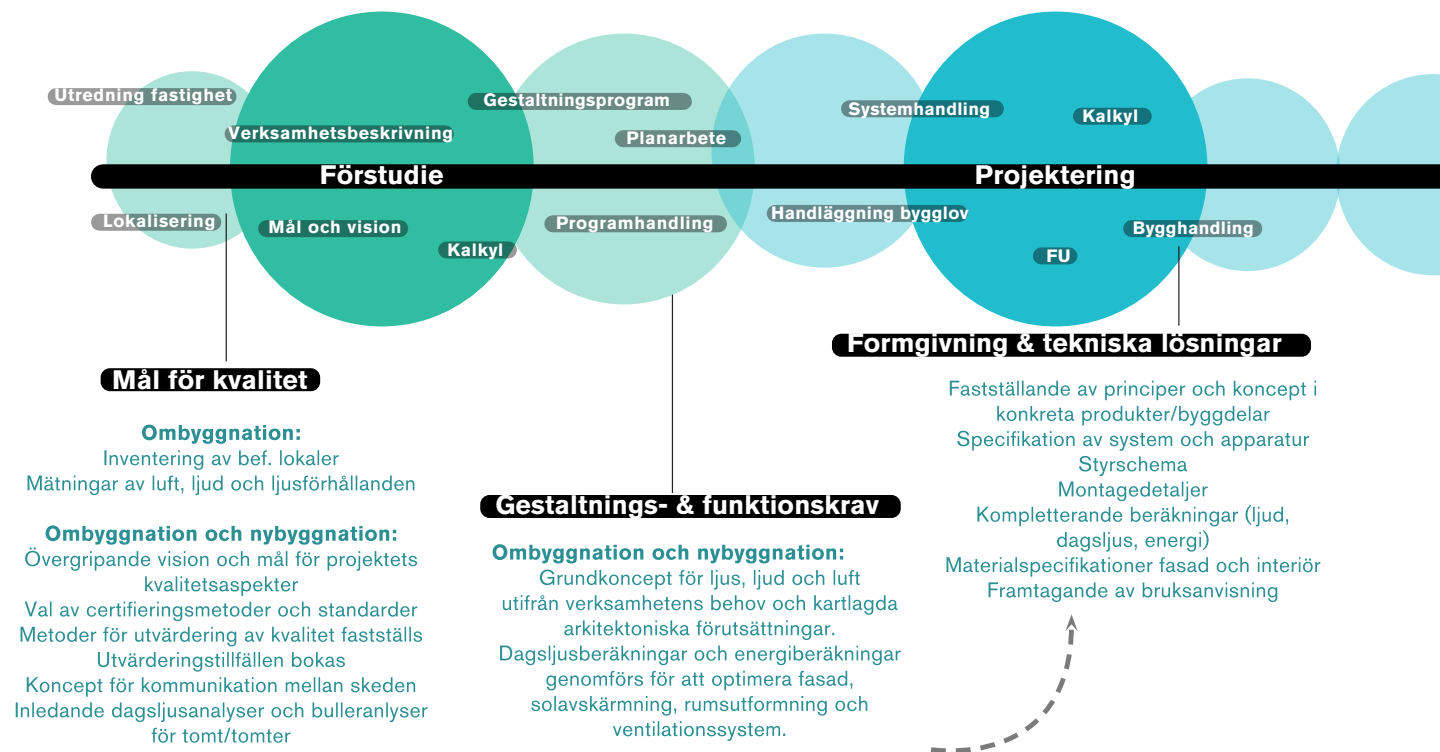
Utredning fastighet
Verksamhetsbeskrivning
Gestaltningsprogram
Planarbete
Systemhandling
Kalkyl

Förstudie
Projektering

Lokalisering
Mål och vision
Kalkyl
Programhandling
Handläggning bygglov
FU
Bygghandling

Formgivning & tekniska lösningar

Fastställande av principer och koncept i konkreta produkter/byggdelar
Specifikation av system och apparatur
Styrschema
Montagedetaljer
Kompletterande beräkningar (ljud, dagsljus, energi)
Materialspecifikationer fasad och interiör
Framtagande av bruksanvisning

Mål för kvalitet

Ombyggnation:
Inventering av bef. lokaler
Mätningar av luft, ljud och ljusförhållanden

Ombyggnation och nybyggnation:
Övergripande vision och mål för projektets kvalitetsaspekter
Val av certifieringsmetoder och standarder
Metoder för utvärdering av kvalitet fastställs
Utvärderingstillfällen bokas
Koncept för kommunikation mellan skeden
Inledande dagsljusanalyser och bulleranlyser för tomt/tomter

Gestaltnings- & funktionskrav

Ombyggnation och nybyggnation:
Grundkoncept för ljus, ljud och luft utifrån verksamhetens behov och kartlagda arkitektoniska förutsättningar.
Dagsljusberäkningar och energiberäkningar genomförs för att optimera fasad, solavskärmning, rumsutformning och ventilationssystem.